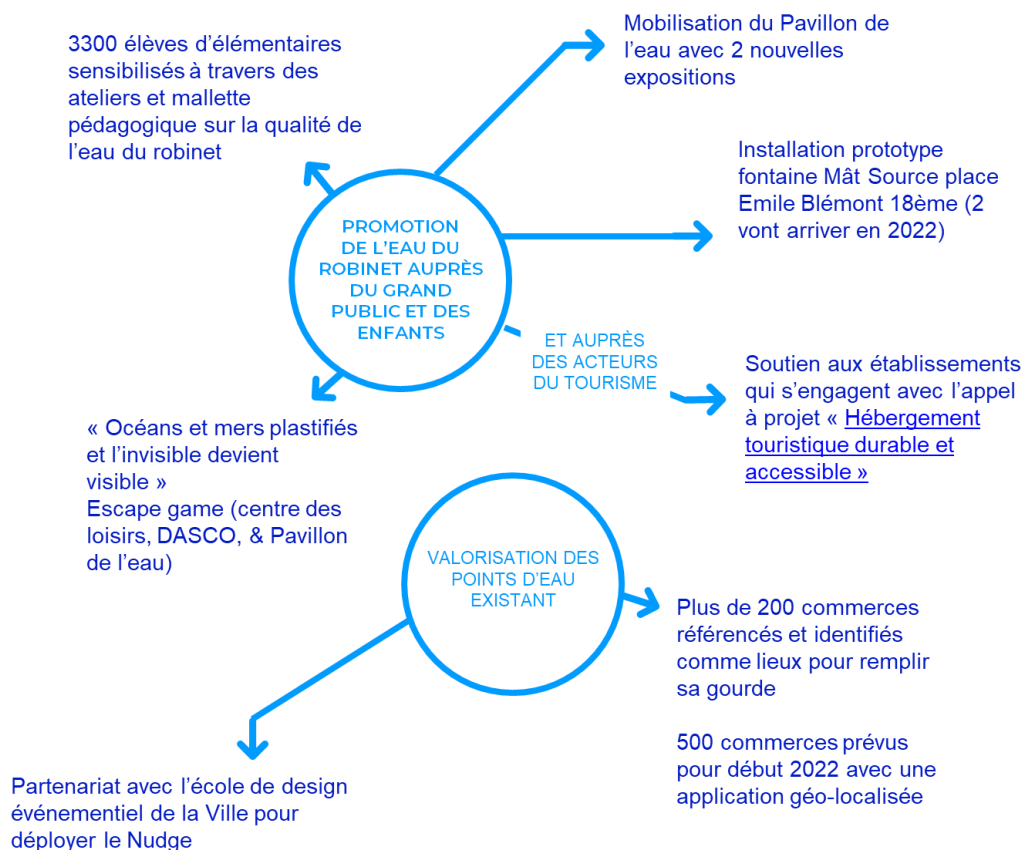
PROMOTION DE L'EAU DU ROBINET AUPRÈS DU GRAND PUBLIC ET DES ENFANTS

3300 élèves d'élémentaires sensibilisés à travers des ateliers et mallette pédagogique sur la qualité de l'eau du robinet

Mobilisation du Pavillon de l'eau avec 2 nouvelles expositions

Installation prototype fontaine Mât Source place Emile Blémont 18ème (2 vont arriver en 2022)

ET AUPRÈS DES ACTEURS DU TOURISME

Soutien aux établissements qui s'engagent avec l'appel à projet « Hébergement touristique durable et accessible »

« Océans et mers plastifiés et l'invisible devient visible »
Escape game (centre des loisirs, DASCO, & Pavillon de l'eau)

VALORISATION DES POINTS D'EAU EXISTANT

Plus de 200 commerces référencés et identifiés comme lieux pour remplir sa gourde

500 commerces prévus pour début 2022 avec une application géo-localisée

Partenariat avec l'école de design événementiel de la Ville pour déployer le Nudge